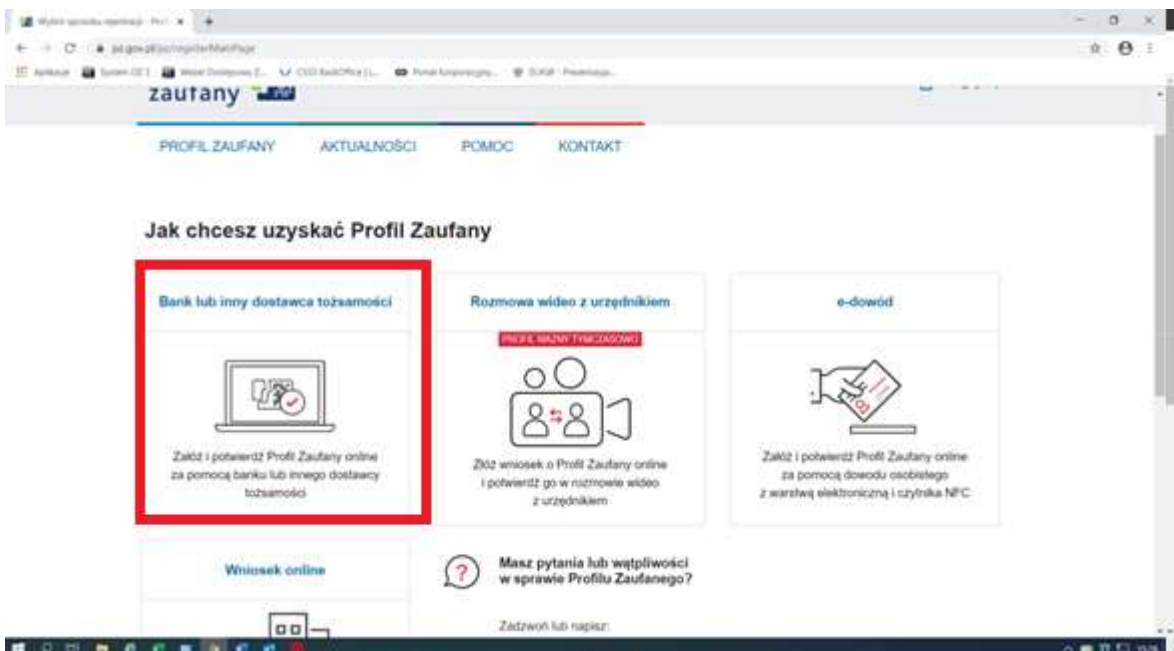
Wybór sposobu rejestracji - Prof ×

pz.gov.pl/pz/registerMainPage

Aplikacje System CE1 Wieser Dostępowy Z... CSO BackOffice (L... Portal Korporacyjny... SUKM - Prezentacja...

zaufany

PROFIL ZAUFANY AKTUALNOŚCI POMOC KONTAKT

Jak chcesz uzyskać Profil Zaufany

Bank lub inny dostawca tożsamości

Załóż i potwierdź Profil Zaufany online za pomocą banku lub innego dostawcy tożsamości

Rozmowa wideo z urzędnikiem

PROFIL WAŻNY TYMCZASOWO

Złóż wniosek o Profil Zaufany online i potwierdź go w rozmowie wideo z urzędnikiem

e-dowód

Załóż i potwierdź Profil Zaufany online za pomocą dowodu osobistego z warstwą elektroniczną i czytnika NFC

Wniosek online

Masz pytania lub wątpliwości w sprawie Profilu Zaufanego?

Zadzwoń lub napisz: